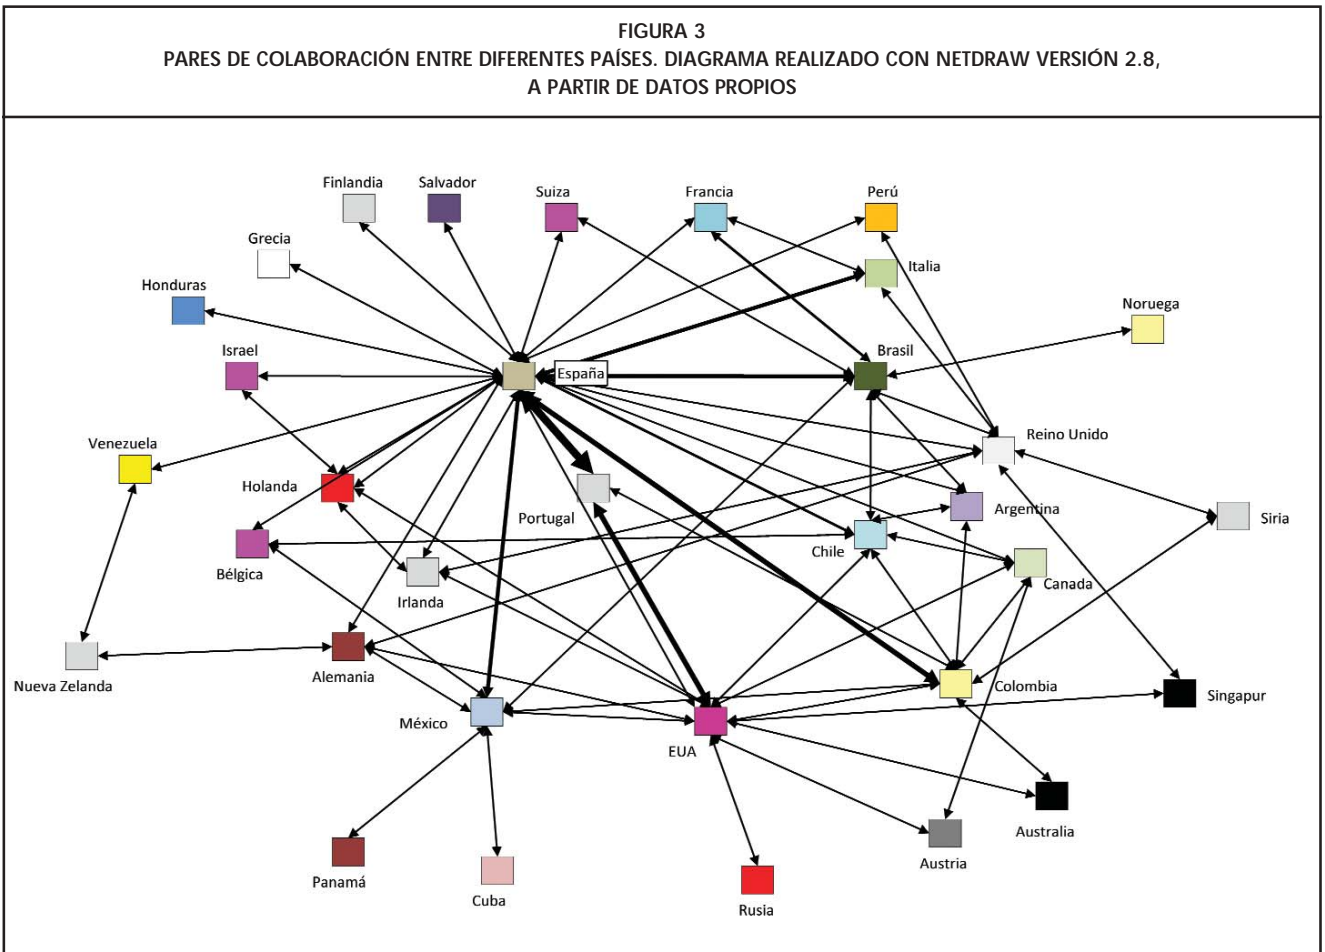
FIGURA 3
PARES DE COLABORACIÓN ENTRE DIFERENTES PAÍSES. DIAGRAMA REALIZADO CON NETDRAW VERSIÓN 2.8, A PARTIR DE DATOS PROPIOS

Finlandia
Salvador
Suiza
Francia
Perú
Grecia
Italia
Honduras
Noruega
Israel
España
Brasil
Venezuela
Reino Unido
Holanda
Portugal
Argentina
Siria
Bélgica
Chile
Canada
Irlanda
Nueva Zelanda
Alemania
Colombia
Singapur
México
EUA
Australia
Austria
Panamá
Cuba
Rusia